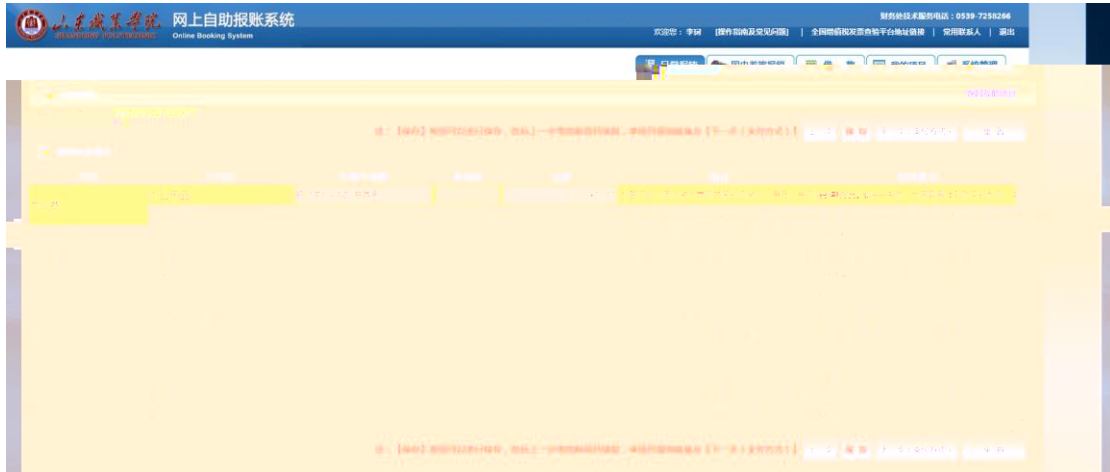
山东城建学院 网上自助报账系统
Online Booking System

财务处技术服务电话：0539-7258266
欢迎您：李娟 [操作指南及常见问题] | 全国增值税发票查验平台地址链接 | 常用联系人 | 退出

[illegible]

注：【保存】按钮可以进行保存，但点上一步有的数据将被删，单击后面的按钮【下一步（支付方式）】 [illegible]

注：【保存】按钮可以进行保存，但点上一步有的数据将被删，单击后面的按钮【下一步（支付方式）】 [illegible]